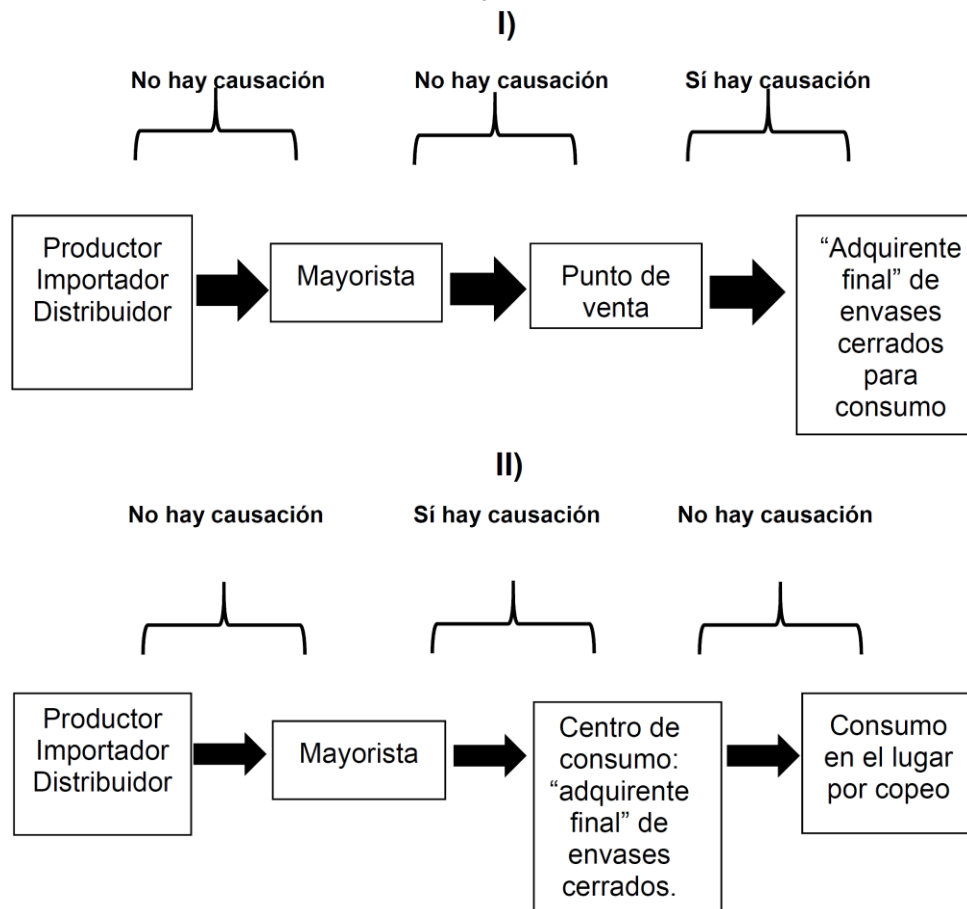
I)

No hay causación

No hay causación

Sí hay causación

Productor Importador Distribuidor

Mayorista

Punto de venta

“Adquirente final” de envases cerrados para consumo

II)

No hay causación

Sí hay causación

No hay causación

Productor Importador Distribuidor

Mayorista

Centro de consumo: “adquirente final” de envases cerrados.

Consumo en el lugar por copeo